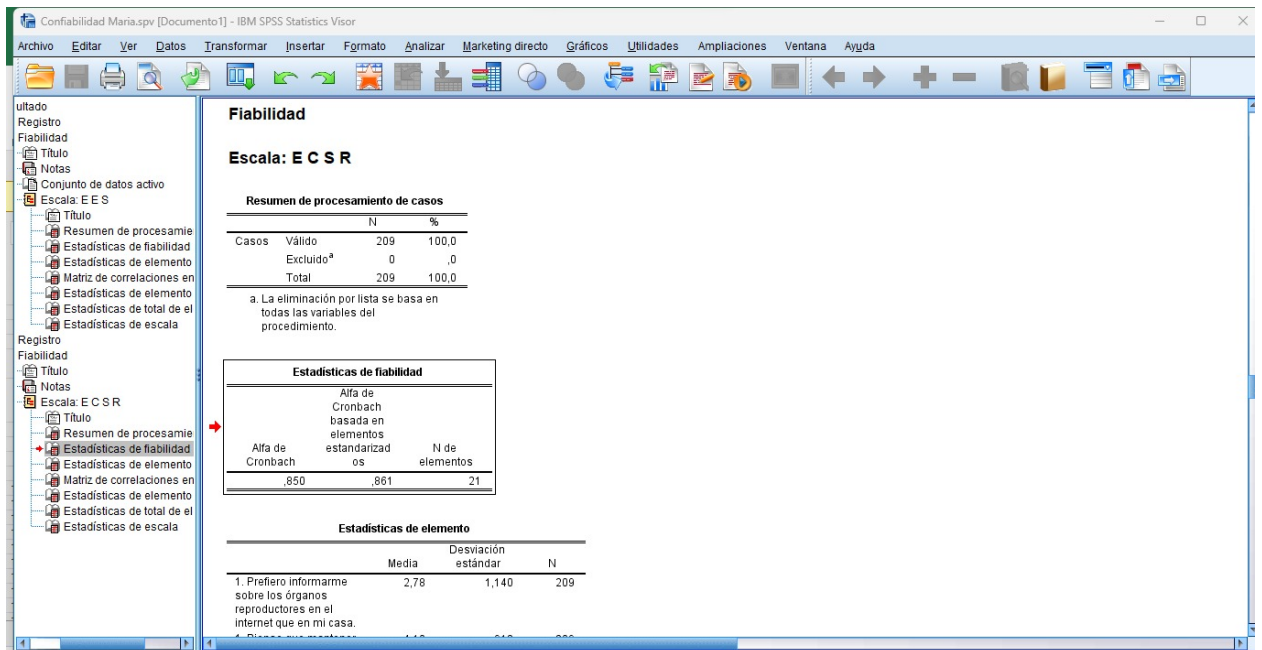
Confiabilidad Maria.spv [Documento1] - IBM SPSS Statistics Visor

Archivo Editar Ver Datos Transformar Insertar Formato Analizar Marketing directo Gráficos Utilidades Ampliaciones Ventana Ayuda

ultado
Registro
Fiabilidad
Título
Notas
Conjunto de datos activo
Escala: E E S
Título
Resumen de procesamie
Estadísticas de fiabilidad
Estadísticas de elemento
Matriz de correlaciones en
Estadísticas de elemento
Estadísticas de total de el
Estadísticas de escala
Registro
Fiabilidad
Título
Notas
Escala: E C S R
Título
Resumen de procesamie
Estadísticas de fiabilidad
Estadísticas de elemento
Matriz de correlaciones en
Estadísticas de elemento
Estadísticas de total de el
Estadísticas de escala

Fiabilidad

Escala: E C S R

Resumen de procesamiento de casos

| | | N | % |
|---|---|---|---|
| Casos | Válido | 209 | 100,0 |
| | Excluido$^a$ | 0 | ,0 |
| | Total | 209 | 100,0 |

a. La eliminación por lista se basa en todas las variables del procedimiento.

Estadísticas de fiabilidad

| Alfa de Cronbach | Alfa de Cronbach basada en elementos estandarizados | N de elementos |
|---|---|---|
| ,850 | ,861 | 21 |

Estadísticas de elemento

| | Media | Desviación estándar | N |
|---|---|---|---|
| 1. Prefiero informarme sobre los órganos reproductores en el internet que en mi casa. | 2,78 | 1,140 | 209 |
| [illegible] | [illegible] | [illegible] | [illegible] |